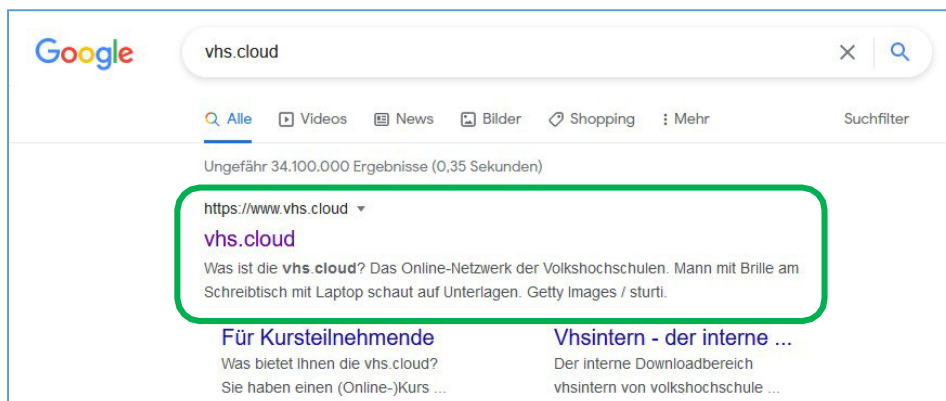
Google

vhs.cloud

Alle Videos News Bilder Shopping Mehr Suchfilter

Ungefähr 34.100.000 Ergebnisse (0,35 Sekunden)

https://www.vhs.cloud

vhs.cloud

Was ist die vhs.cloud? Das Online-Netzwerk der Volkshochschulen. Mann mit Brille am Schreibtisch mit Laptop schaut auf Unterlagen. Getty Images / sturti.

Für Kursteilnehmende

Was bietet Ihnen die vhs.cloud? Sie haben einen (Online-)Kurs ...

Vhsintern - der interne ...

Der interne Downloadbereich vhsintern von volkshochschule ...